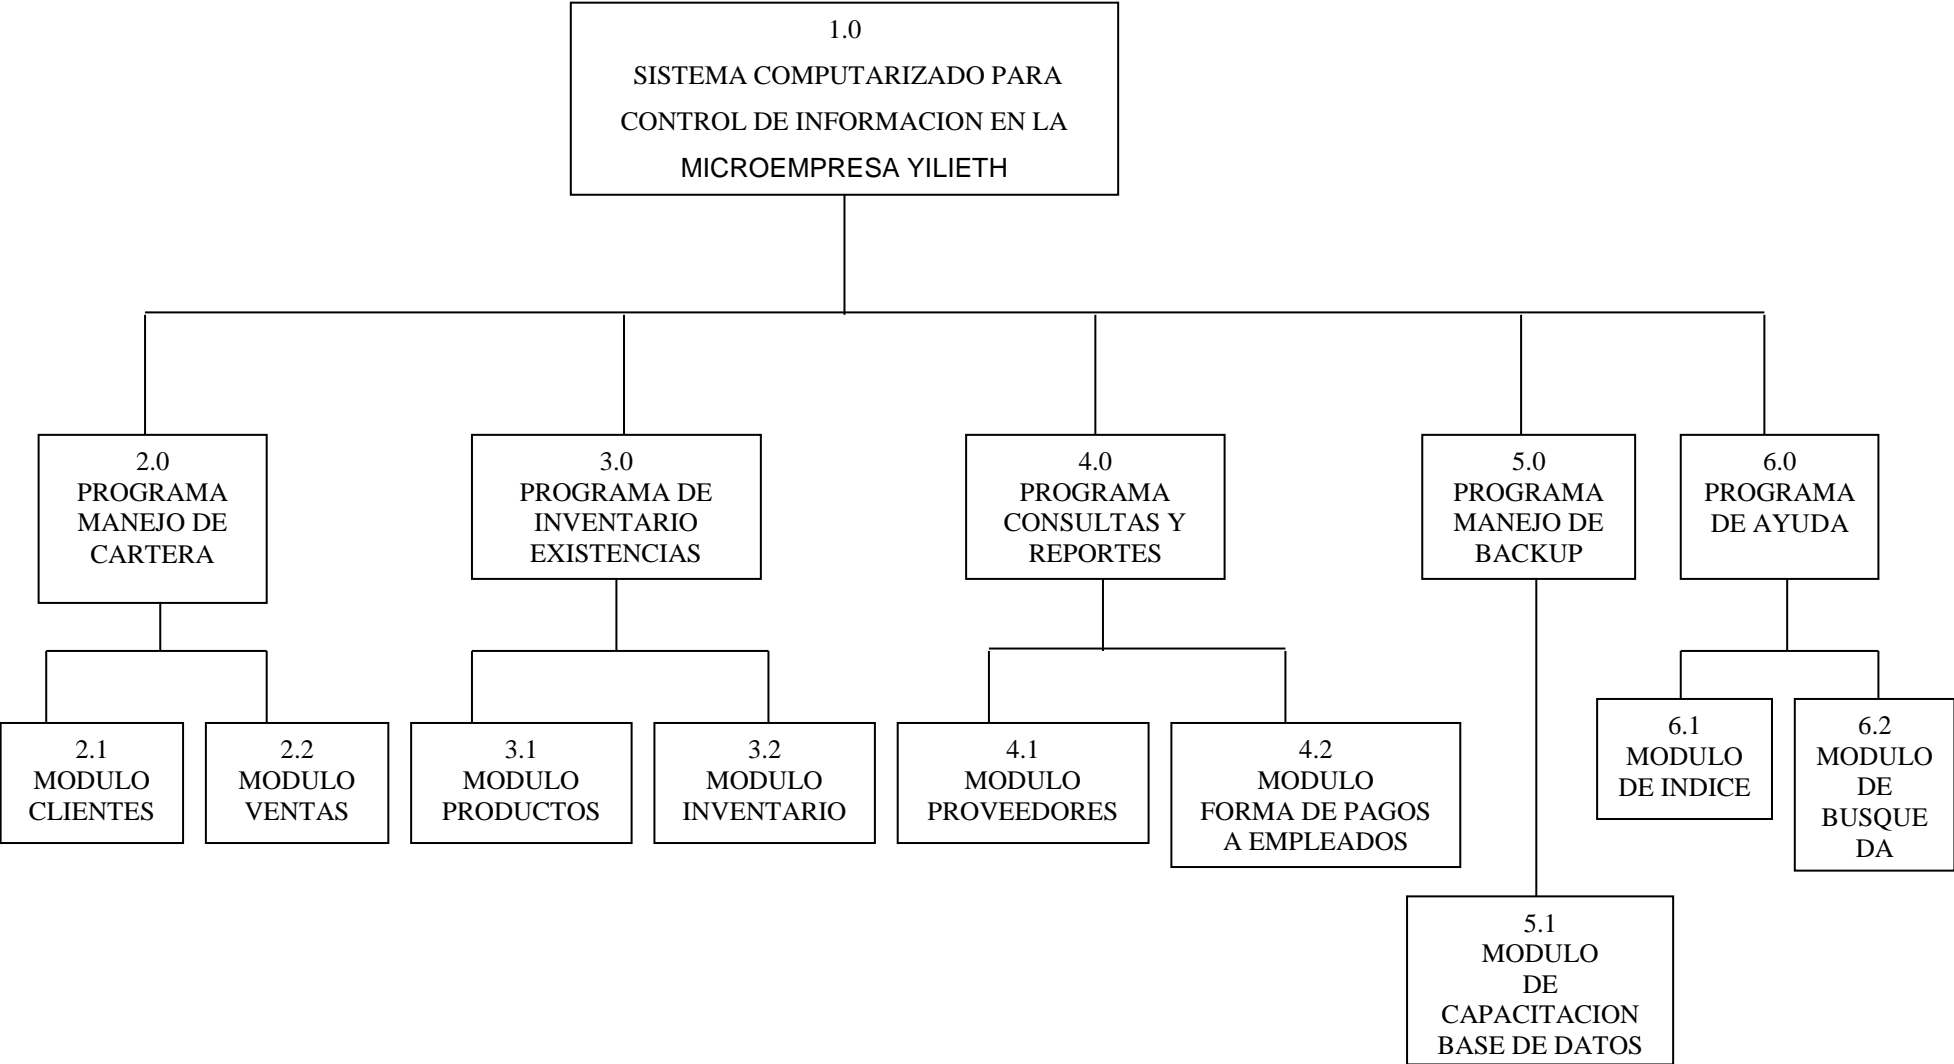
1.0
SISTEMA COMPUTARIZADO PARA CONTROL DE INFORMACION EN LA MICROEMPRESA YILIETH

2.0
PROGRAMA MANEJO DE CARTERA

2.1
MODULO CLIENTES

2.2
MODULO VENTAS

3.0
PROGRAMA DE INVENTARIO EXISTENCIAS

3.1
MODULO PRODUCTOS

3.2
MODULO INVENTARIO

4.0
PROGRAMA CONSULTAS Y REPORTES

4.1
MODULO PROVEEDORES

4.2
MODULO FORMA DE PAGOS A EMPLEADOS

5.0
PROGRAMA MANEJO DE BACKUP

5.1
MODULO DE CAPACITACION BASE DE DATOS

6.0
PROGRAMA DE AYUDA

6.1
MODULO DE INDICE

6.2
MODULO DE BUSQUE DA